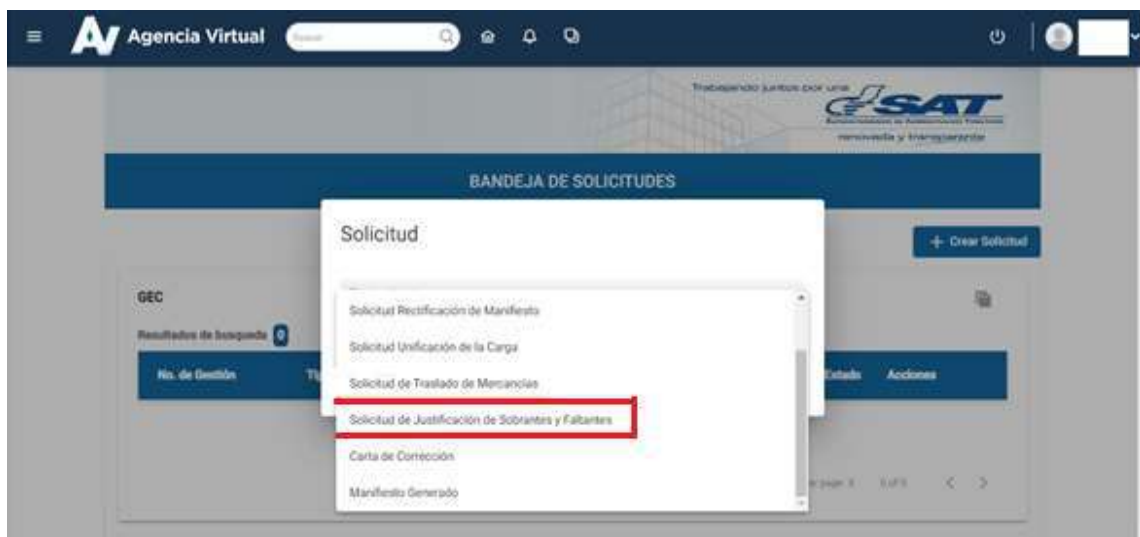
AV Agencia Virtual

Buscar

Trabajando juntos por una SAT renovada y transparente

BANDEJA DE SOLICITUDES

+ Crear Solicitud

GEC

Resultados de busqueda 0

No. de Gestión

Estado

Acciones

Solicitud

Solicitud Rectificación de Manifiesto

Solicitud Unificación de la Carga

Solicitud de Traslado de Mercancías

Solicitud de Justificación de Sobrantes y Faltantes

Carta de Corrección

Manifiesto Generado

per page: 5

0 of 0